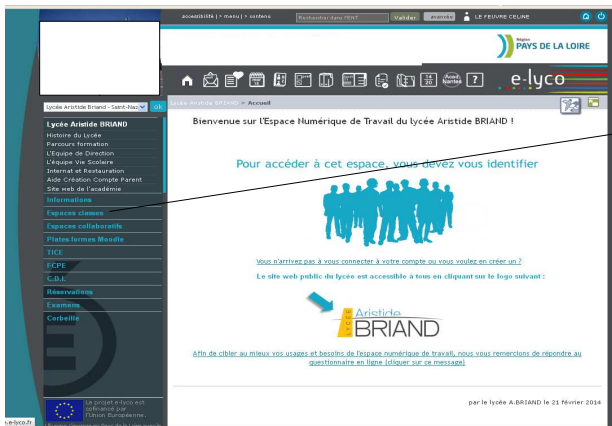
accessibilité | > menu | > contenu
Rechercher dans l'ENT
Valider
avancée
LE FEUVRE CELINE

Région
PAYS DE LA LOIRE

e-lyco

Lycée Aristide Briand - Saint-Naz
ok

Lycée Aristide BRIAND
Histoire du Lycée
Parcours formation
L'Equipe de Direction
L'Equipe Vie Scolaire
Internat et Restauration
Aide Création Compte Parent
Site web de l'académie
Informations
Espaces classes
Espaces collaboratifs
Plates formes Moodle
TICE
FCPE
C.D.I.
Réservations
Examens
Corbeille

Le projet e-lyco est cofinancé par l'Union Européenne.

Lycée Aristide BRIAND » Accueil

Bienvenue sur l'Espace Numérique de Travail du lycée Aristide BRIAND !

Pour accéder à cet espace, vous devez vous identifier

Vous n'arrivez pas à vous connecter à votre compte ou vous voulez en créer un ?

Le site web public du lycée est accessible à tous en cliquant sur le logo suivant :

Aristide
BRIAND

Afin de cibler au mieux vos usages et besoins de l'espace numérique de travail, nous vous remercions de répondre au questionnaire en ligne (cliquer sur ce message)

par le lycée A.BRIAND le 21 février 2014

s.e-lyco.fr